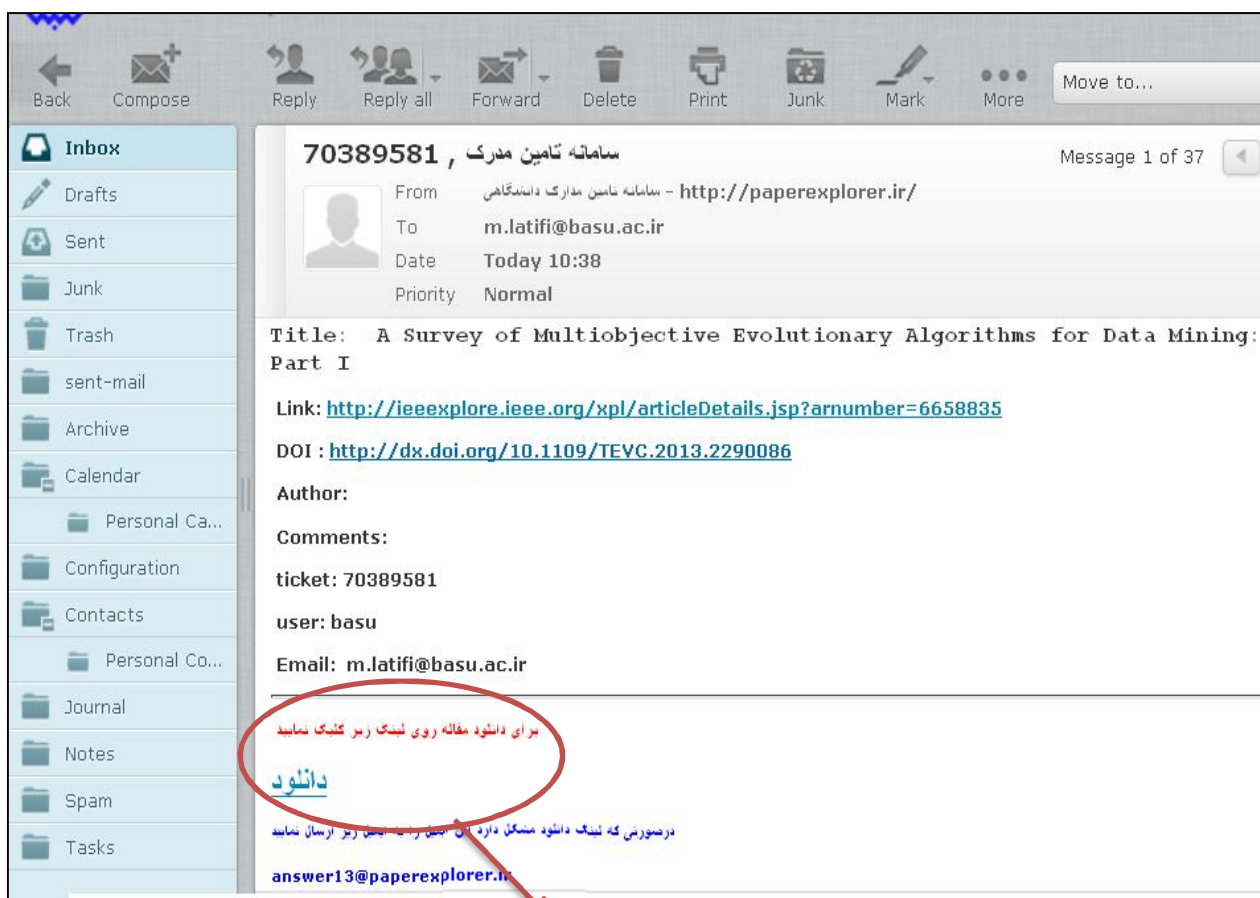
Back Compose Reply Reply all Forward Delete Print Junk Mark More Move to...

Inbox
Drafts
Sent
Junk
Trash
sent-mail
Archive
Calendar
Personal Ca...
Configuration
Contacts
Personal Co...
Journal
Notes
Spam
Tasks

سامانه تامین مدرک , 70389581
Message 1 of 37

From سامانه تامین مدارک دانشگاهی - http://paperexplorer.ir/
To m.latifi@basu.ac.ir
Date Today 10:38
Priority Normal

Title: A Survey of Multiobjective Evolutionary Algorithms for Data Mining: Part I

Link: http://ieeexplore.ieee.org/xpl/articleDetails.jsp?arnumber=6658835

DOI : http://dx.doi.org/10.1109/TEVC.2013.2290086

Author:

Comments:

ticket: 70389581

user: basu

Email: m.latifi@basu.ac.ir

برای دانلود مقاله روی لینک زیر کلیک نمایید

دانلود

درصورتی که لینک دانلود مشکل دارد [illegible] ایمیل زیر ارسال نمایید

answer13@paperexplorer.i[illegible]